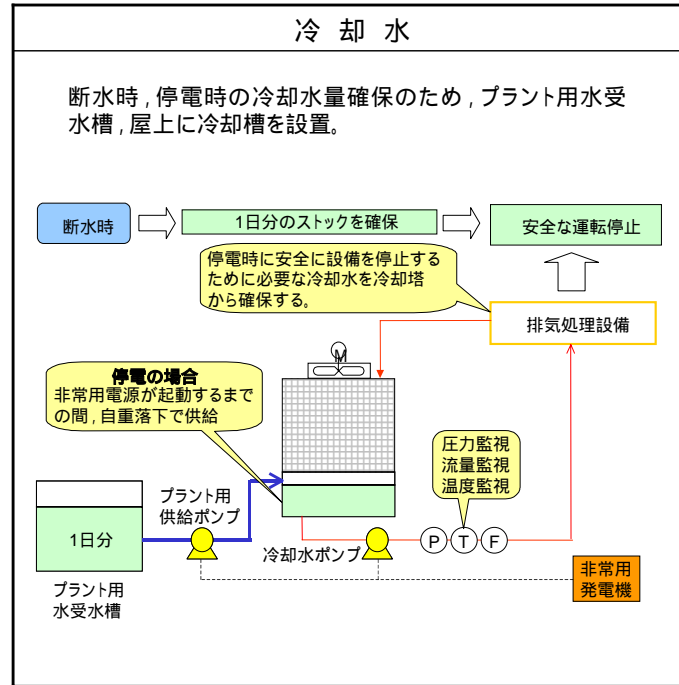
冷 却 水

断水時 , 停電時の冷却水量確保のため , プラント用水受水槽 , 屋上に冷却槽を設置。

断水時

1日分のストックを確保

安全な運転停止

停電時に安全に設備を停止するために必要な冷却水を冷却塔から確保する。

排気処理設備

M

停電の場合
非常用電源が起動するまでの間 , 自重落下で供給

圧力監視
流量監視
温度監視

プラント用
供給ポンプ

1日分

冷却水ポンプ

P T F

プラント用
水受水槽

非常用
発電機